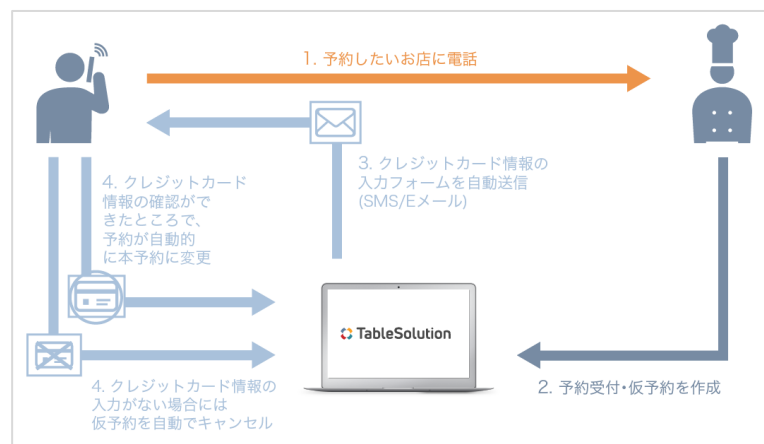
1. 予約したいお店に電話

3. クレジットカード情報の入力フォームを自動送信 (SMS/Eメール)

4. クレジットカード情報の確認ができたところで、予約が自動的に本予約に変更

TableSolution

2. 予約受付・仮予約を作成

4. クレジットカード情報の入力がない場合には仮予約を自動でキャンセル